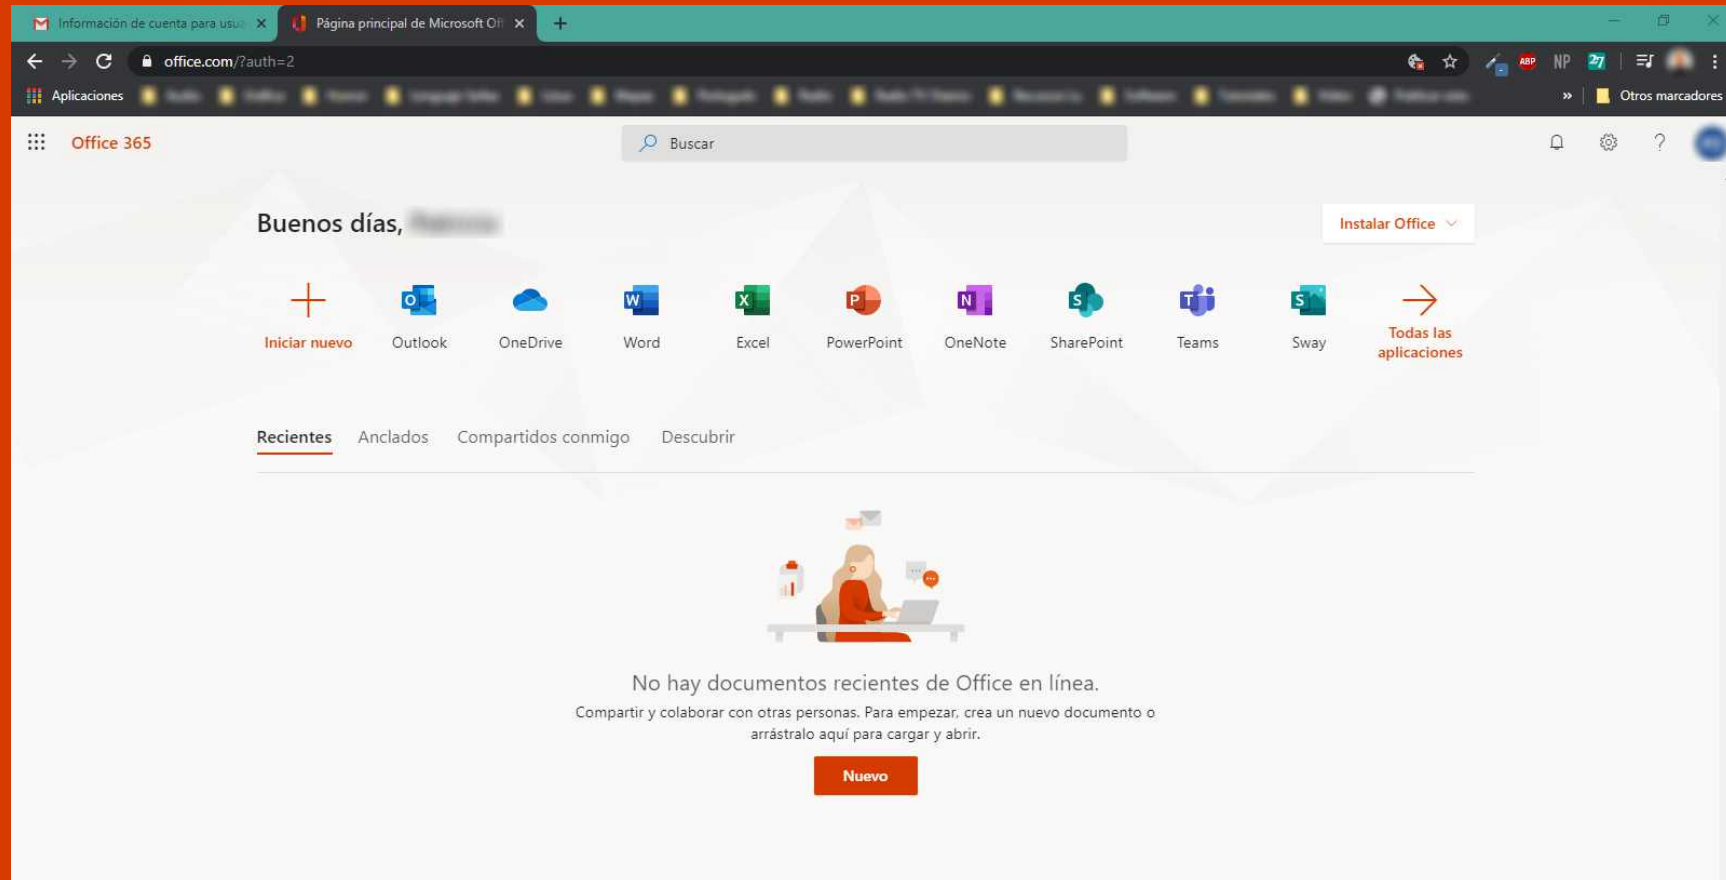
Información de cuenta para usu ×
Página principal de Microsoft Of ×
+

office.com/?auth=2

Aplicaciones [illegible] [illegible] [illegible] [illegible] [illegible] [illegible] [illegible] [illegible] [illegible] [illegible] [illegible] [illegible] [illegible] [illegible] » Otros marcadores

Office 365

Buscar

Buenos días, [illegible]

Instalar Office

Iniciar nuevo
Outlook
OneDrive
Word
Excel
PowerPoint
OneNote
SharePoint
Teams
Sway
Todas las aplicaciones

Recientes
Anclados
Compartidos conmigo
Descubrir

No hay documentos recientes de Office en línea.

Compartir y colaborar con otras personas. Para empezar, crea un nuevo documento o arrástralo aquí para cargar y abrir.

Nuevo